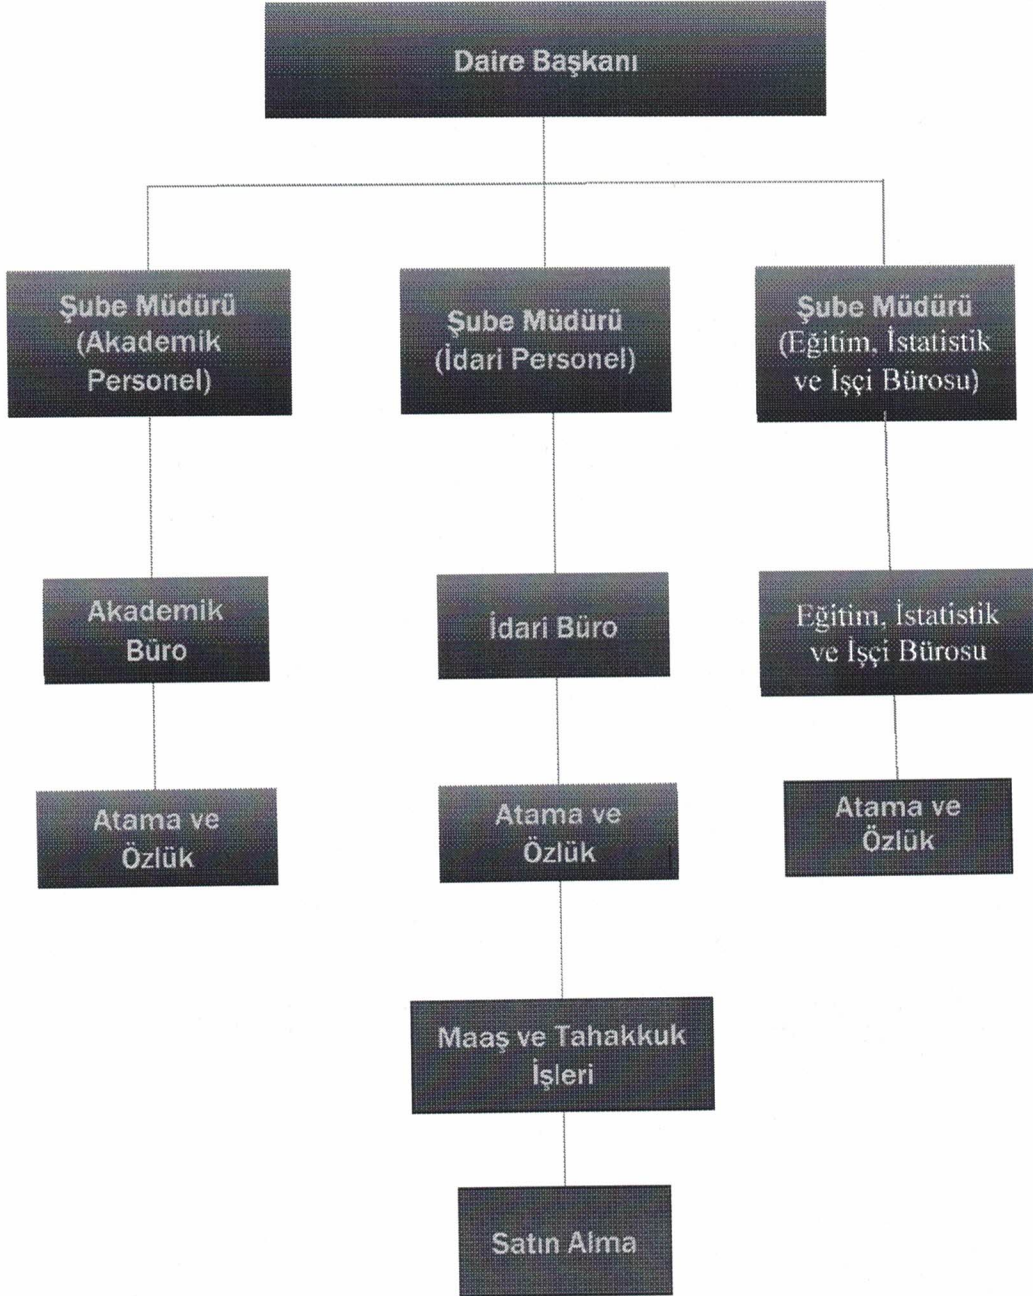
Daire Başkanı

Şube Müdürü (Akademik Personel)

Şube Müdürü (İdari Personel)

Şube Müdürü (Eğitim, İstatistik ve İşçi Bürosu)

Akademik Büro

İdari Büro

Eğitim, İstatistik ve İşçi Bürosu

Atama ve Özlük

Atama ve Özlük

Atama ve Özlük

Maaş ve Tahakkuk İşleri

Satın Alma